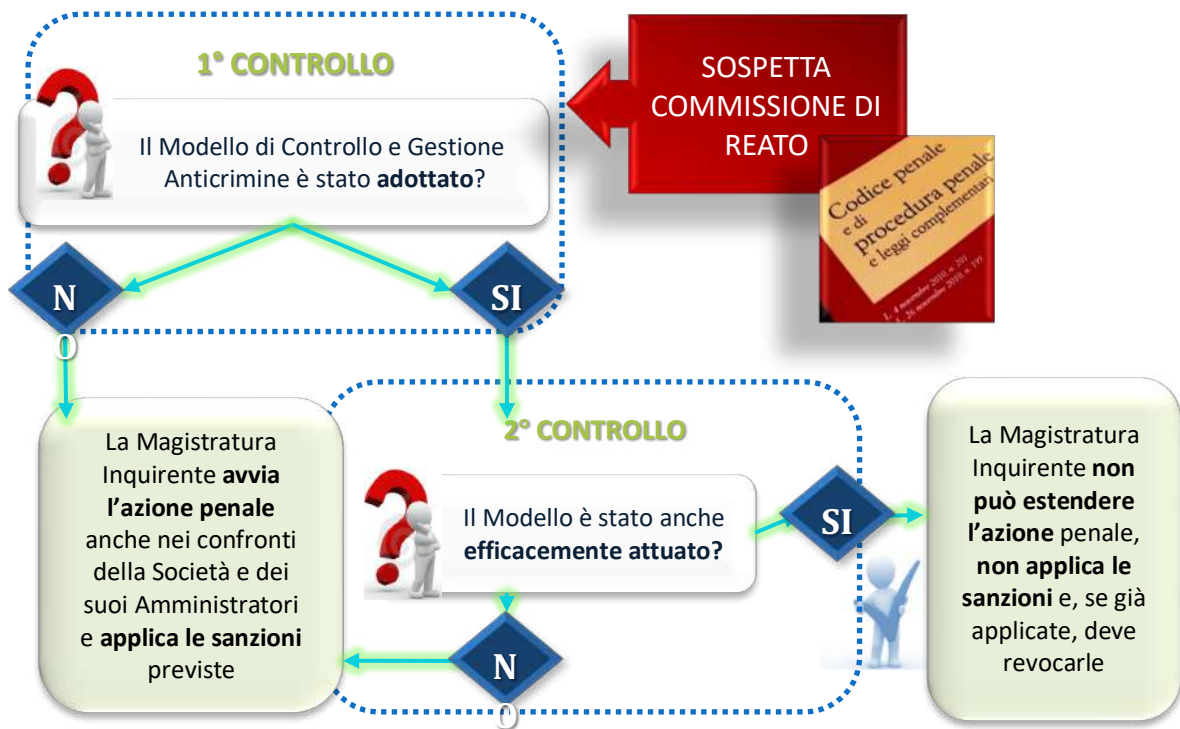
1° CONTROLLO

Il Modello di Controllo e Gestione Anticrimine è stato **adottato**?

SOSPETTA COMMISSIONE DI REATO

Codice penale e di procedura penale e leggi complementari

L. 4 novembre 2010, n. 201
L. 26 novembre 2010, n. 199

N
O

SI

La Magistratura Inquirente **avvia l'azione penale** anche nei confronti della Società e dei suoi Amministratori e **applica le sanzioni** previste

2° CONTROLLO

Il Modello è stato anche **efficacemente attuato?**

SI

N
O

La Magistratura Inquirente **non può estendere l'azione** penale, **non applica le sanzioni** e, se già applicate, deve revocarle